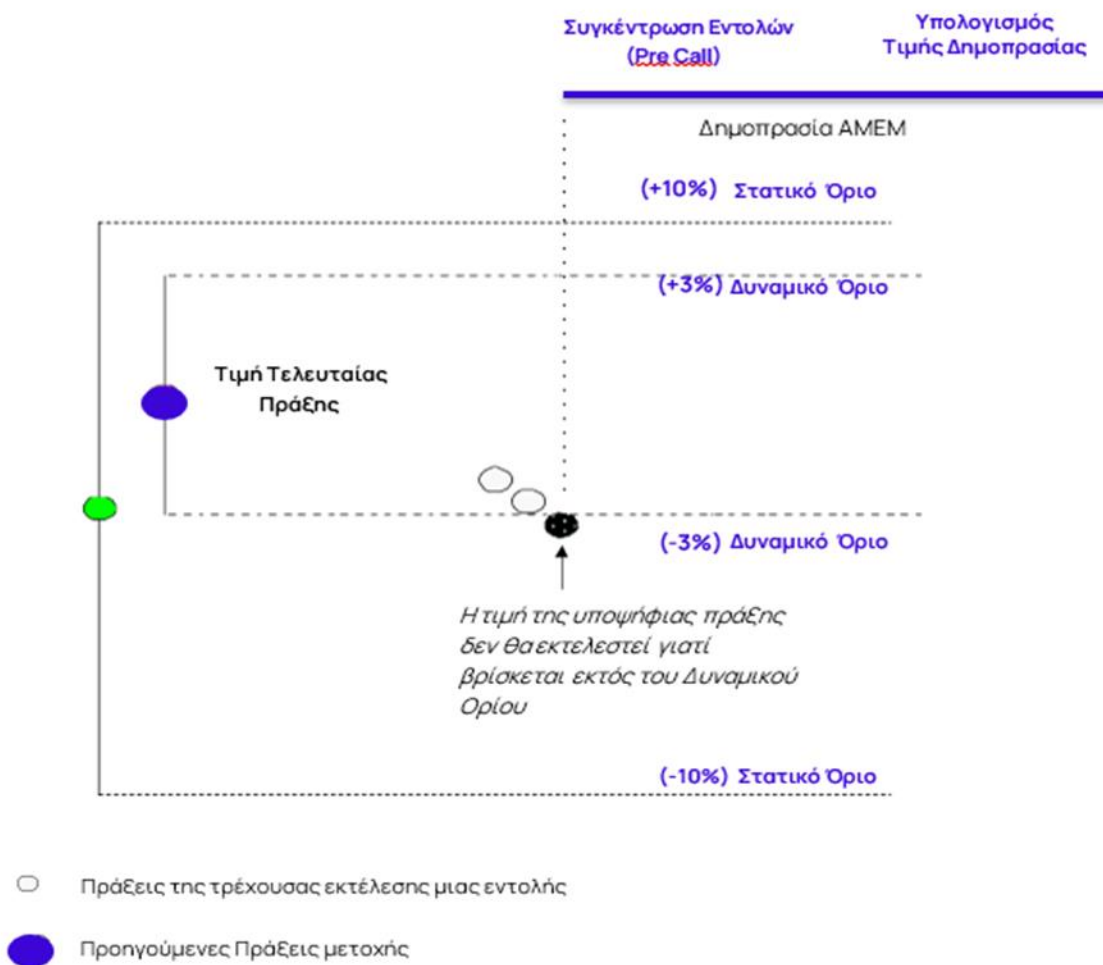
Συγκέντρωση Εντολών (Pre Call)

Υπολογισμός Τιμής Δημοπρασίας

Δημοπρασία ΑΜΕΜ

(+10%) Στατικό Όριο

(+3%) Δυναμικό Όριο

Τιμή Τελευταίας Πράξης

(-3%) Δυναμικό Όριο

Η τιμή της υποψήφιας πράξης δεν θα εκτελεστεί γιατί βρίσκεται εκτός του Δυναμικού Ορίου

(-10%) Στατικό Όριο

Πράξεις της τρέχουσας εκτέλεσης μιας εντολής

Προηγούμενες Πράξεις μετοχής